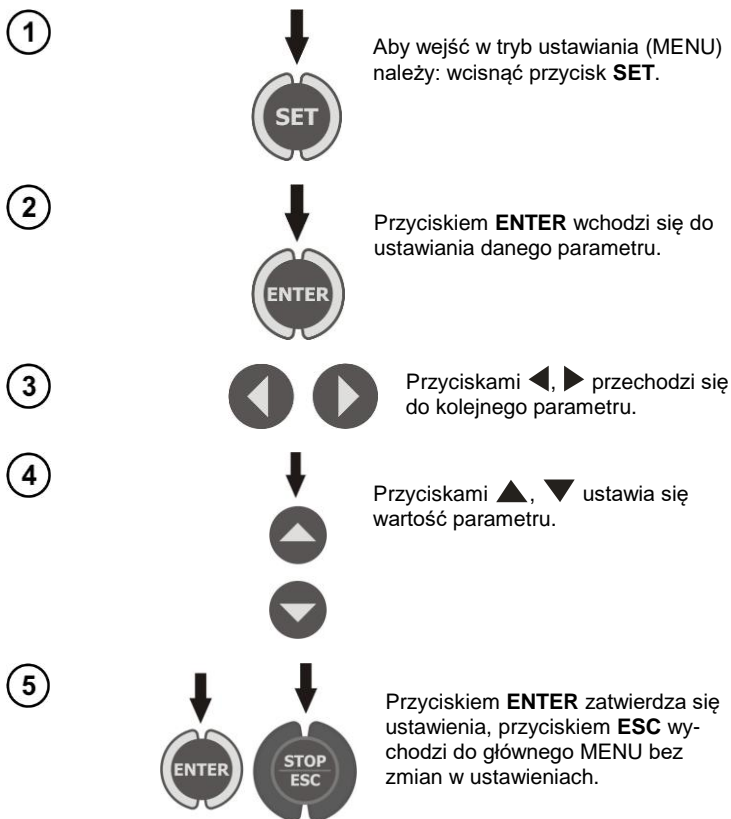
1

SET

Aby wejść w tryb ustawiania (MENU) należy: wcisnąć przycisk **SET**.

2

ENTER

Przyciskiem **ENTER** wchodzi się do ustawiania danego parametru.

3

Przyciskami ◀, ▶ przechodzi się do kolejnego parametru.

4

Przyciskami ▲, ▼ ustawia się wartość parametru.

5

ENTER

STOP
ESC

Przyciskiem **ENTER** zatwierdza się ustawienia, przyciskiem **ESC** wychodzi do głównego MENU bez zmian w ustawieniach.